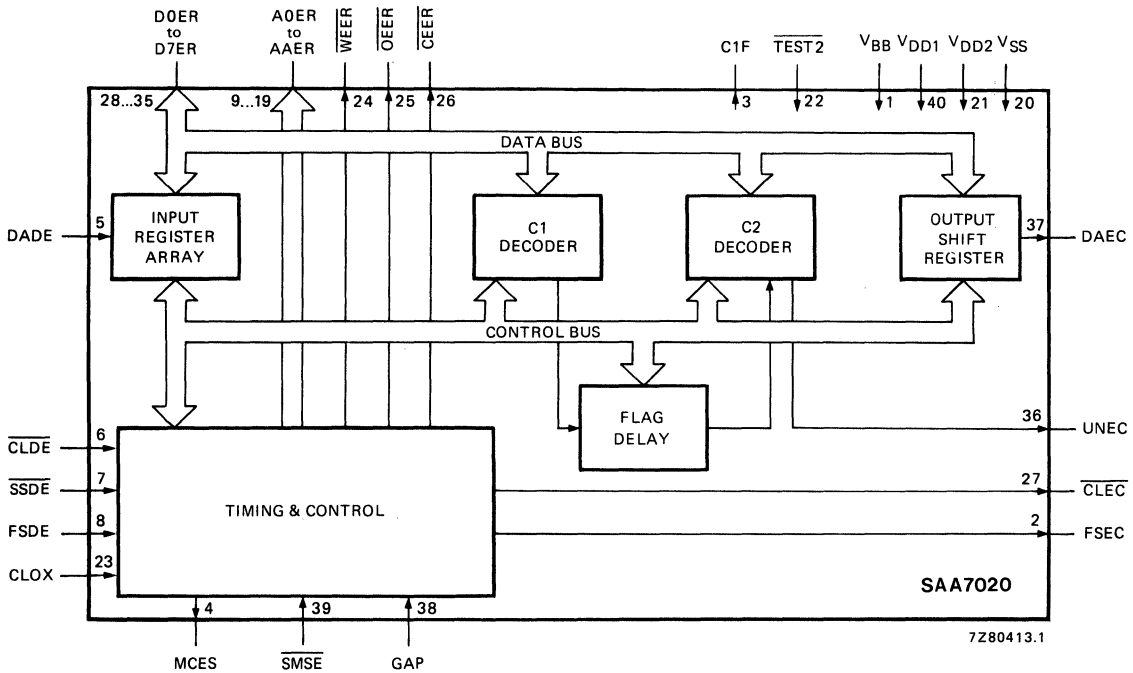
D0ER to D7ER

A0ER to AAER

$\overline{WEER}$

$\overline{OEER}$

$\overline{CEER}$

C1F

$\overline{TEST2}$

$V_{BB}$ $V_{DD1}$ $V_{DD2}$ $V_{SS}$

28...35 9...19 24 25 26 3 22 1 40 21 20

DATA BUS

DADE 5

INPUT REGISTER ARRAY

C1 DECODER

C2 DECODER

OUTPUT SHIFT REGISTER

37 DAEC

CONTROL BUS

FLAG DELAY

36 UNEC

$\overline{CLDE}$ 6

$\overline{SSDE}$ 7

FSDE 8

CLOX 23

TIMING & CONTROL

27 $\overline{CLEC}$

2 FSEC

SAA7020

4 39 38

MCES $\overline{SMSE}$ GAP

7Z80413.1